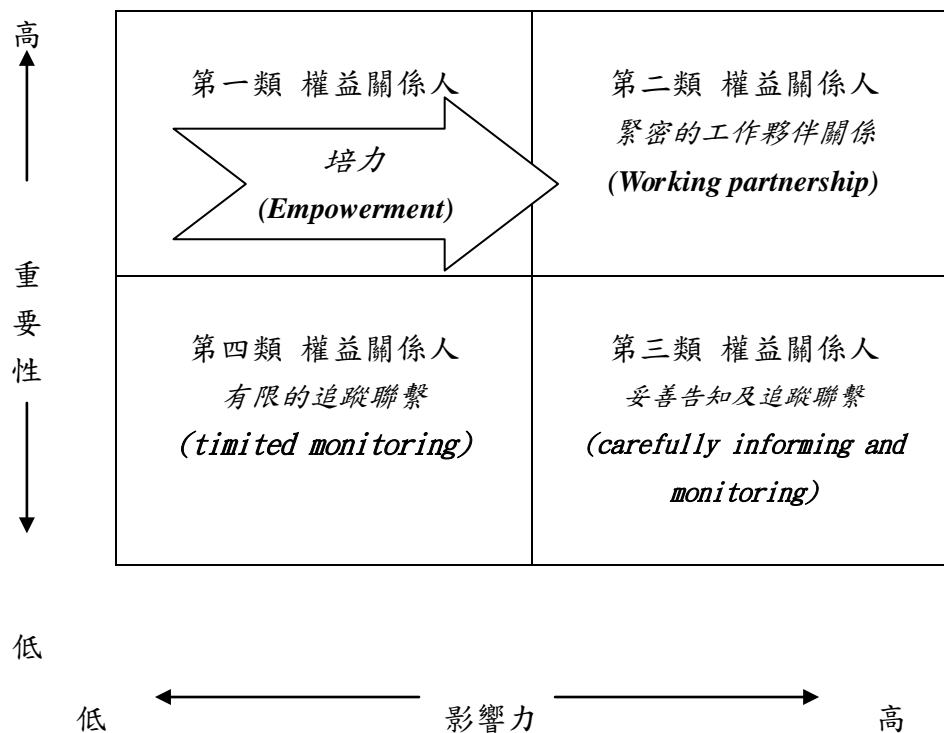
高

重
要
性

低

第一類 權益關係人

培力
(Empowerment)

第二類 權益關係人
緊密的工作夥伴關係
(Working partnership)

第四類 權益關係人
有限的追蹤聯繫
(timited monitoring)

第三類 權益關係人
妥善告知及追蹤聯繫
(carefully informing and monitoring)

低 影響力 高